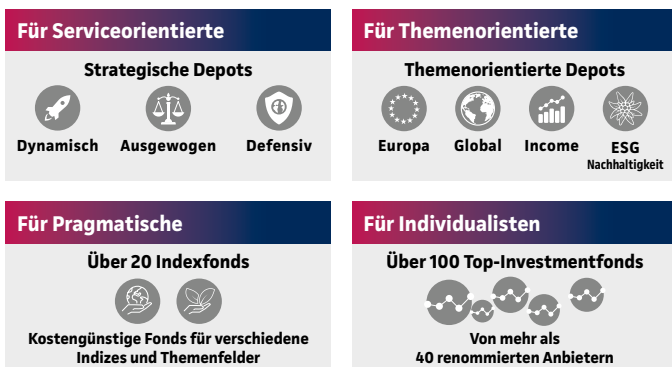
Für Serviceorientierte

Strategische Depots

Dynamisch Ausgewogen Defensiv

Für Themenorientierte

Themenorientierte Depots

Europa Global Income ESG Nachhaltigkeit

Für Pragmatische

Über 20 Indexfonds

Kostengünstige Fonds für verschiedene Indizes und Themenfelder

Für Individualisten

Über 100 Top-Investmentfonds

Von mehr als 40 renommierten Anbietern